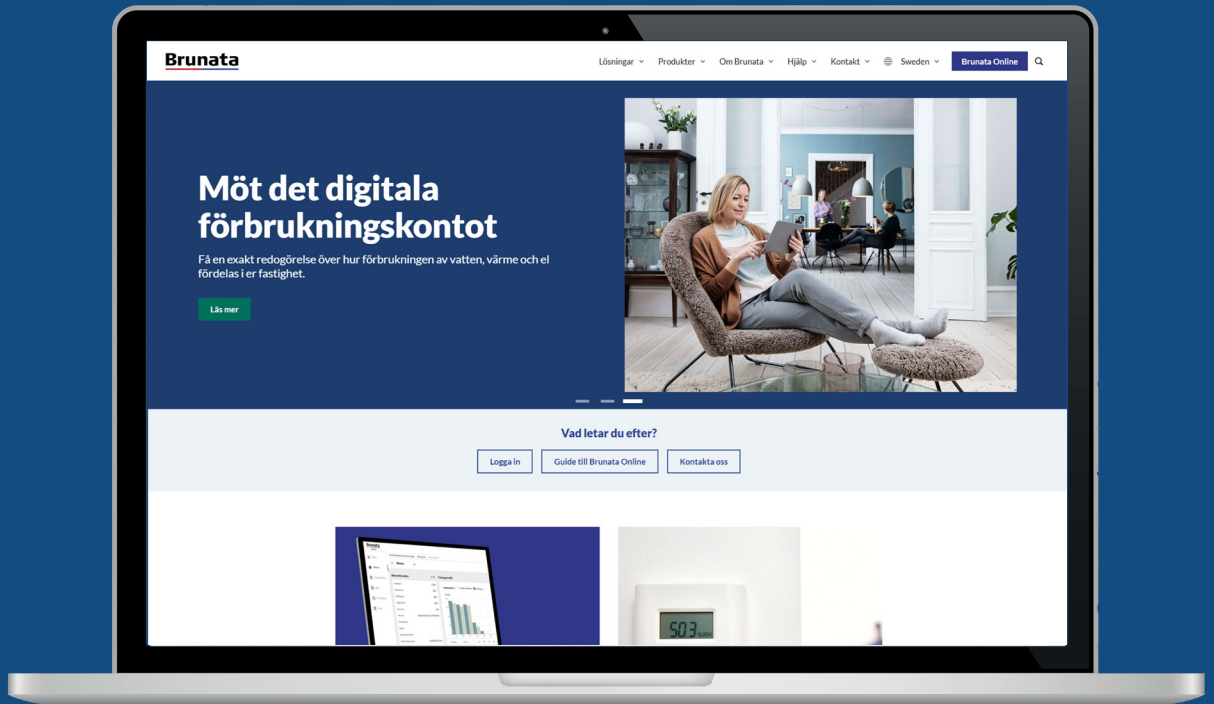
Brunata

Lösningar Produkter Om Brunata Hjälp Kontakt Sweden Brunata Online

Möt det digitala förbrukningskontot

Få en exakt redogörelse över hur förbrukningen av vatten, värme och el fördelas i er fastighet.

Läs mer

Vad letar du efter?

Logga in Guide till Brunata Online Kontakta oss

503